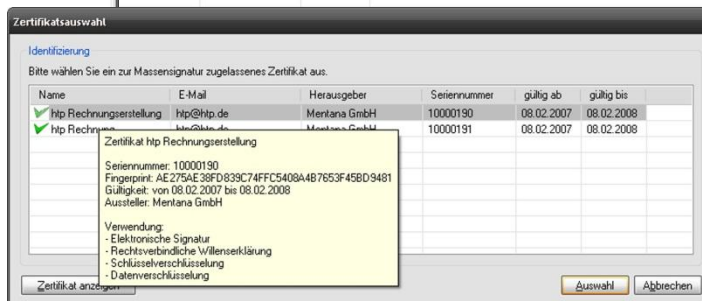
Zertifikatsauswahl

Identifizierung

Bitte wählen Sie ein zur Massensignatur zugelassenes Zertifikat aus.

| Name | E-Mail | Herausgeber | Seriennummer | gültig ab | gültig bis |
|---|---|---|---|---|---|
| htp Rechnungserstellung | htp@htp.de | Mentana GmbH | 10000190 | 08.02.2007 | 08.02.2008 |
| htp Rechnung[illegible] | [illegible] | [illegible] | 10000191 | 08.02.2007 | 08.02.2008 |

Zertifikat htp Rechnungserstellung

Seriennummer: 10000190
Fingerprint: AE275AE38FD839C74FFC5408A4B7653F45BD9481
Gültigkeit: von 08.02.2007 bis 08.02.2008
Aussteller: Mentana GmbH

Verwendung:
- Elektronische Signatur
- Rechtsverbindliche Willenserklärung
- Schlüsselverschlüsselung
- Datenverschlüsselung

Zertifikat anzeigen

Auswahl Abbrechen